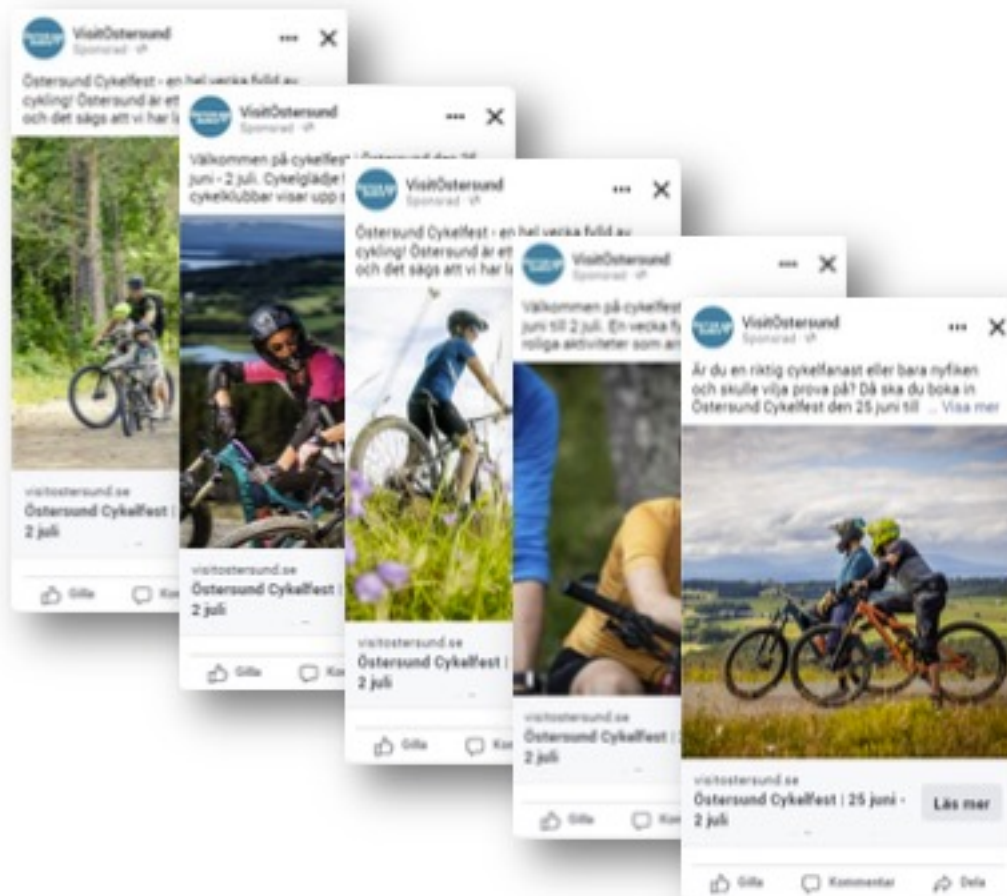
VisitÖstersund
Sponsrad

Östersund Cykelfest - en hel vecka fylld av cykling! Östersund är ett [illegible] och det sägs att vi har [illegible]

visitostersund.se
Östersund Cykelfest | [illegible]
2 juli

Gilla
Ko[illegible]

VisitÖstersund
Sponsrad

Välkommen på cykelfest i Östersund den 25 juni - 2 juli. Cykelglädje f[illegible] cykelklubbar visar upp s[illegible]

visitostersund.se
Östersund Cykelfest | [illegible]
2 juli

Gilla
Ko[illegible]

VisitÖstersund
Sponsrad

Östersund Cykelfest - en hel vecka fylld av cykling! Östersund är ett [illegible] och det sägs att vi har l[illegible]

visitostersund.se
Östersund Cykelfest | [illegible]
2 juli

Gilla
Ko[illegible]

VisitÖstersund
Sponsrad

Välkommen på cykelfest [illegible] juni till 2 juli. En vecka f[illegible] roliga aktiviteter som an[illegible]

visitostersund.se
Östersund Cykelfest | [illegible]
2 juli

Gilla
Ko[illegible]

VisitÖstersund
Sponsrad

Är du en riktig cykelfanast eller bara nyfiken och skulle vilja prova på? Då ska du boka in Östersund Cykelfest den 25 juni till ... Visa mer

visitostersund.se
Östersund Cykelfest | 25 juni - 2 juli
Läs mer

Gilla
Kommentar
Dela